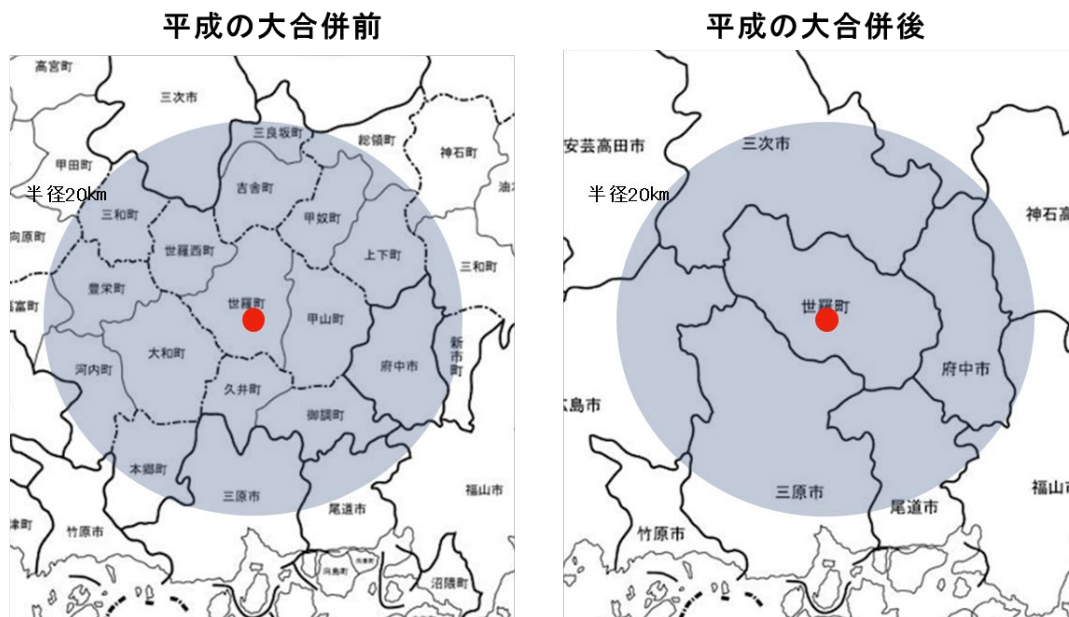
平成の大合併前

高宮町
三次市
三良坂町
総領町
神石町
甲田町
吉舎町
油木
半径20km
三和町
甲奴町
向原町
世羅西町
上下町
三和町
豊栄町
世羅町
甲山町
富町
新市町
河内町
大和町
府中市
久井町
御調町
本郷町
三原市
福山市
尾道市
津町
竹原市
向島町
沼隈町

平成の大合併後

安芸高田市
三次市
半径20km
神石高
世羅町
府中市
島市
三原市
尾道市
福山市
竹原市